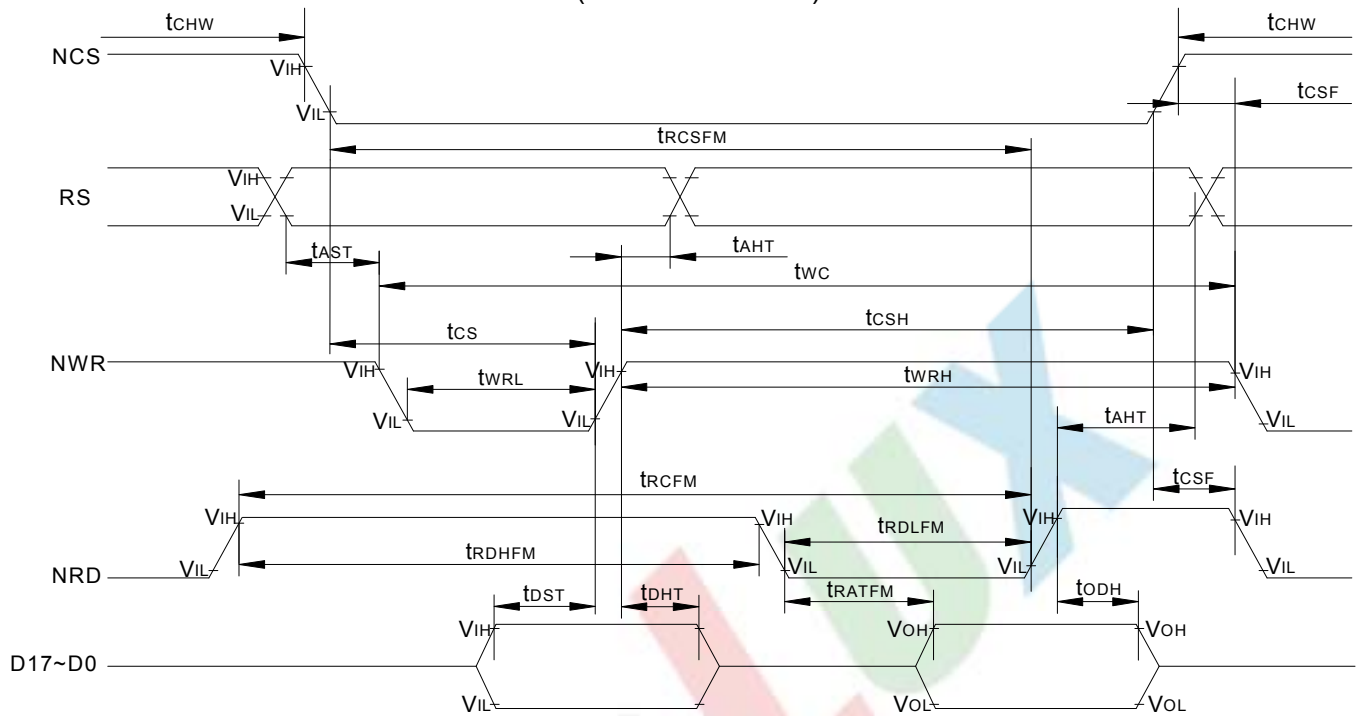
$t_{CHW}$
NCS
$V_{IH}$
$V_{IL}$
$t_{CHW}$
$t_{CSF}$
$t_{RCSFM}$
RS
$V_{IH}$
$V_{IL}$
$t_{AST}$
$t_{AHT}$
$t_{WC}$
$t_{CS}$
$t_{CSH}$
NWR
$V_{IH}$
$t_{WRL}$
$V_{IH}$
$t_{WRH}$
$V_{IH}$
$V_{IL}$
$V_{IL}$
$t_{AHT}$
$V_{IL}$
$t_{RCFM}$
$t_{CSF}$
$V_{IH}$
$V_{IH}$
$t_{RDLFM}$
$V_{IH}$
$V_{IH}$
$V_{IL}$
$t_{RDHFM}$
NRD
$V_{IL}$
$V_{IL}$
$V_{IL}$
$t_{DST}$
$t_{DHT}$
$t_{RATFM}$
$t_{ODH}$
$V_{IH}$
$V_{OH}$
$V_{OH}$
D17~D0
$V_{IL}$
$V_{OL}$
$V_{OL}$